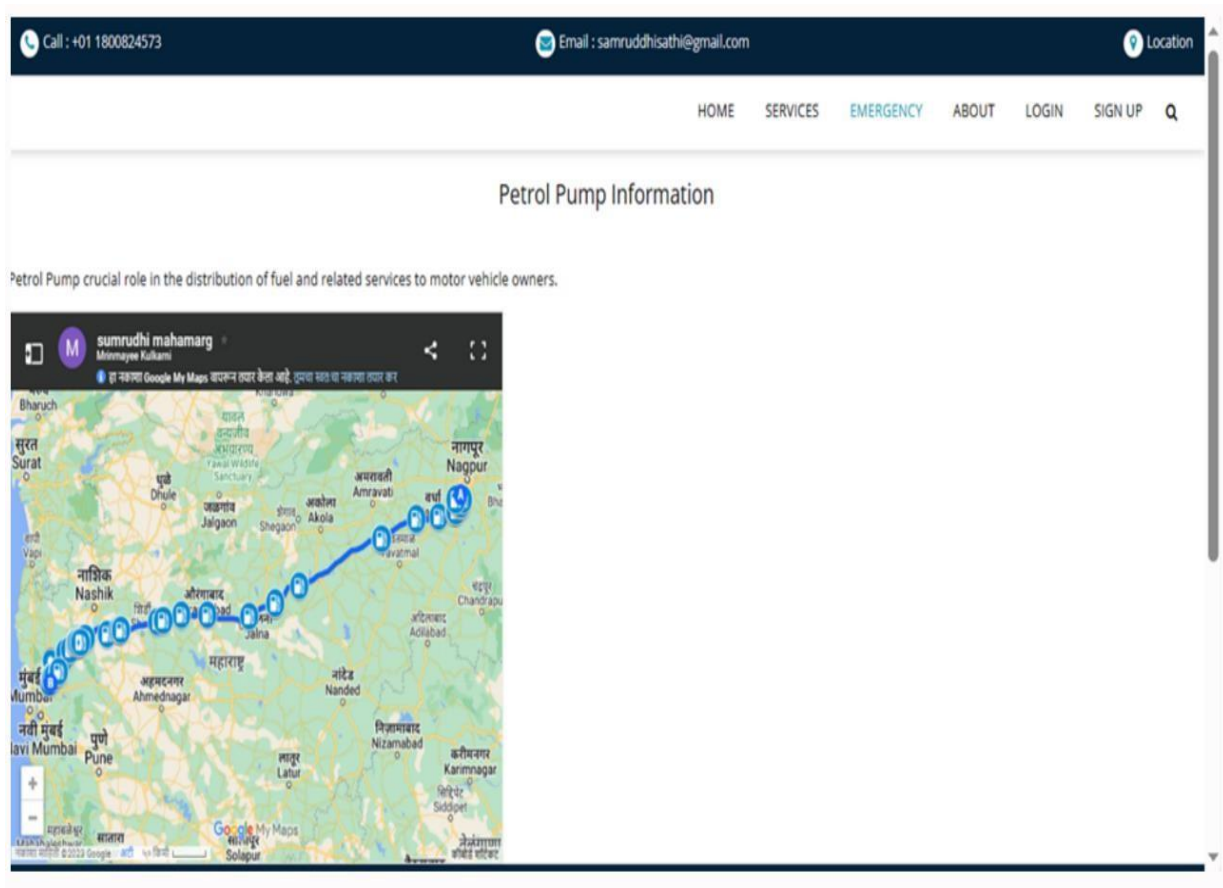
Call : +01 1800824573
Email : samruddhisathi@gmail.com
Location

HOME SERVICES EMERGENCY ABOUT LOGIN SIGN UP

Petrol Pump Information

Petrol Pump crucial role in the distribution of fuel and related services to motor vehicle owners.

sumrudhi mahamarg
Mrinmayee Kulkarni
हा नकाशा Google My Maps वापरून तयार केला आहे. तुमचा स्वत:चा नकाशा तयार करा

Bharuch
सुरत
Surat
धुळे
Dhule
जळगाव
Jalgaon
Shegaon
अकोला
Akola
अमरावती
Amravati
नागपूर
Nagpur
वर्धा
Yavatmal
Vapi
नाशिक
Nashik
औरंगाबाद
Jalna
Chandrapur
आदिलाबाद
Adilabad
महाराष्ट्र
अहमदनगर
Ahmednagar
नांदेड
Nanded
मुंबई
Mumbai
नवी मुंबई
Navi Mumbai
पुणे
Pune
लातूर
Latur
निज़ामाबाद
Nizamabad
करीमनगर
Karimnagar
Siddipet
सातारा
Solapur
Google My Maps
नकाशा डेटा ©2023 Google